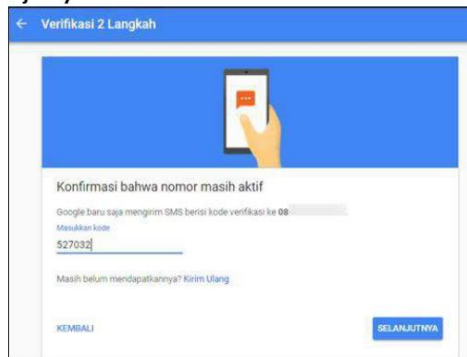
Verifikasi 2 Langkah

Konfirmasi bahwa nomor masih aktif

Google baru saja mengirim SMS berisi kode verifikasi ke 08 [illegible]

Masukkan kode

527032

Masih belum mendapatkannya? Kirim Ulang

KEMBALI

SELANJUTNYA